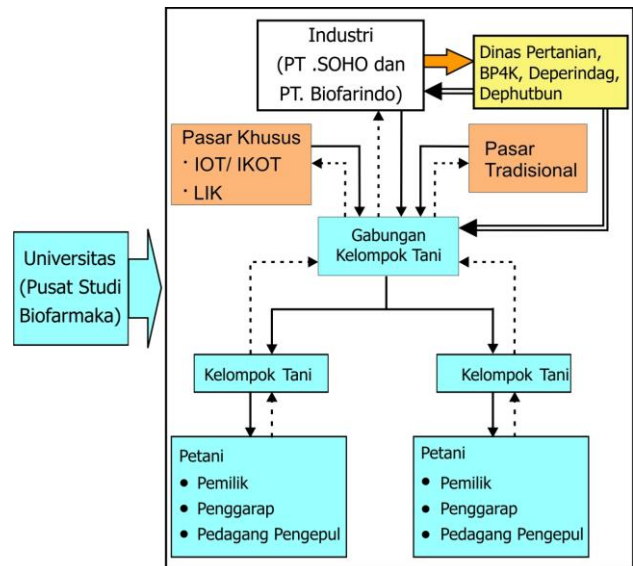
Industri
(PT .SOHO dan
PT. Biofarindo)

Dinas Pertanian,
BP4K, Deperindag,
Dephutbun

Pasar Khusus
· IOT/ IKOT
· LIK

Pasar
Tradisional

Gabungan
Kelompok Tani

Universitas
(Pusat Studi
Biofarmaka)

Kelompok Tani

Kelompok Tani

Petani
• Pemilik
• Penggarap
• Pedagang Pengepul

Petani
• Pemilik
• Penggarap
• Pedagang Pengepul